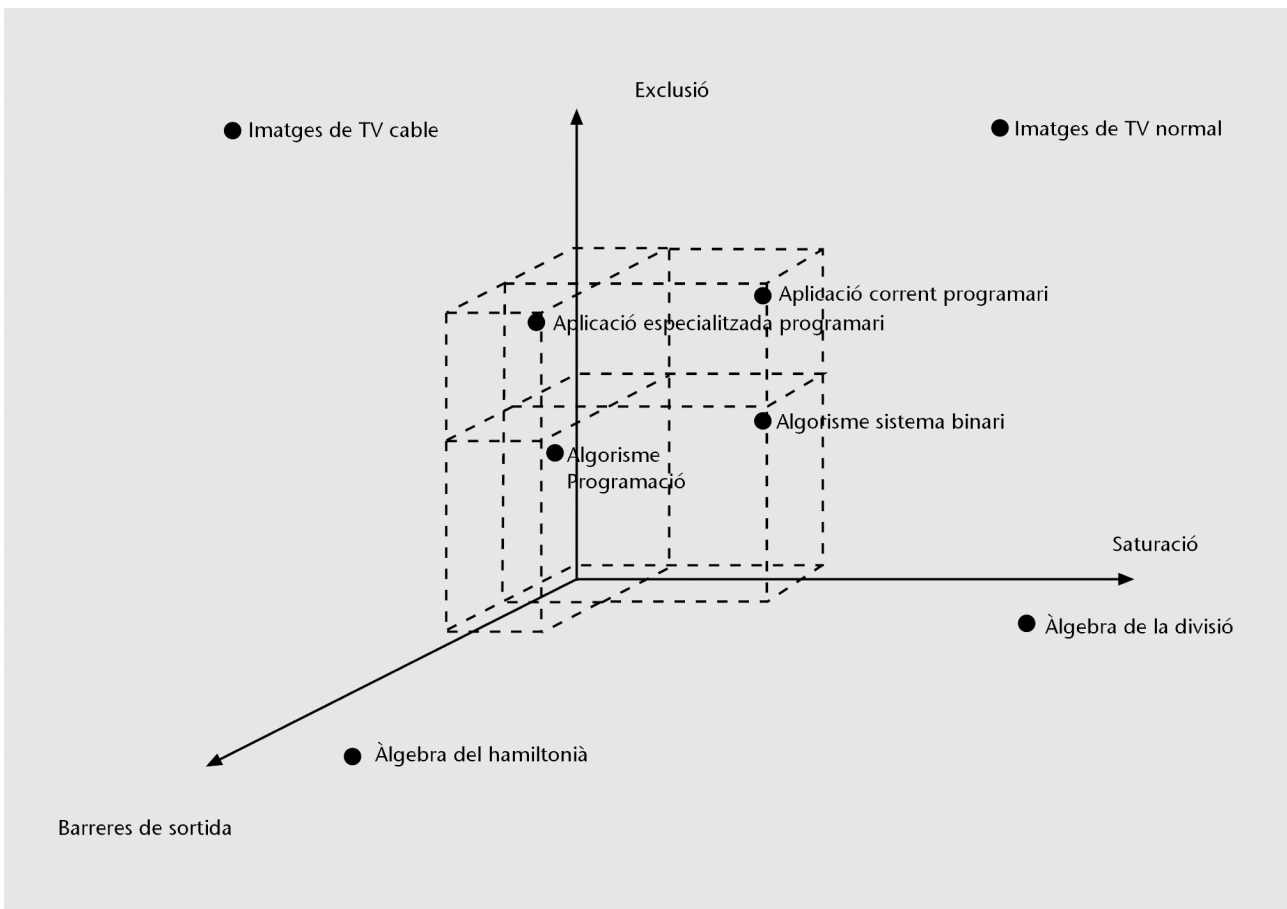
Exclusió

Imatges de TV cable

Imatges de TV normal

Aplicació corrent programari

Aplicació especialitzada programari

Algorisme sistema binari

Algorisme Programació

Saturació

Àlgebra de la divisió

Àlgebra del hamiltonià

Barreres de sortida